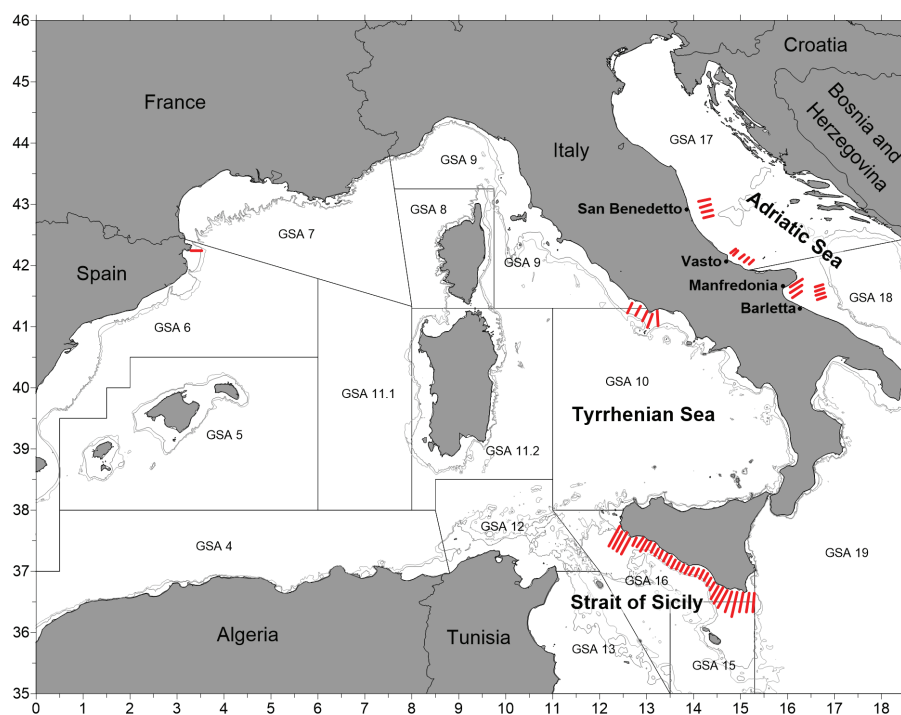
46
45
44
43
42
41
40
39
38
37
36
35
0 1 2 3 4 5 6 7 8 9 10 11 12 13 14 15 16 17 18

France
Croatia
Bosnia and Herzegovina
Italy
Spain
GSA 17
GSA 9
GSA 8
GSA 7
San Benedetto
Adriatic Sea
GSA 9
Vasto
Manfredonia
GSA 18
Barletta
GSA 6
GSA 10
GSA 11.1
Tyrrhenian Sea
GSA 5
GSA 11.2
GSA 12
GSA 4
GSA 19
GSA 16
Strait of Sicily
Algeria
Tunisia
GSA 13
GSA 15